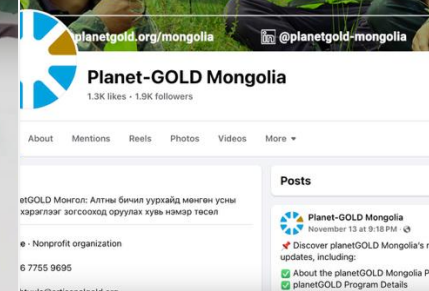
planetgold.org/mongolia
@planetgold-mongolia

Planet-GOLD Mongolia
1.3K likes • 1.9K followers

About Mentions Reels Photos Videos More

etGOLD Монгол: Алтны бичил уурхайд мөнген усны хэрэглээг зогсоохад оруулах хувь нэмэр төсөл

e · Nonprofit organization

6 7755 9695

Posts

Planet-GOLD Mongolia
November 13 at 9:18 PM ·

📌 Discover planetGOLD Mongolia's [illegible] updates, including:
✅ About the planetGOLD Mongolia P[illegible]
✅ planetGOLD Program Details